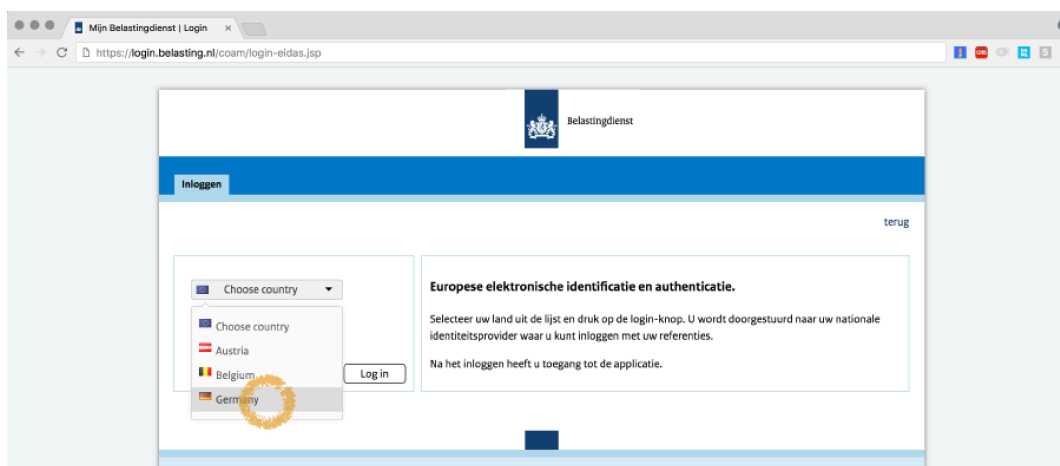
Mijn Belastingdienst | Login ×

https://login.belasting.nl/coam/login-eidas.jsp

Belastingdienst

Inloggen

terug

Choose country

Choose country
Austria
Belgium
Germany

Log in

Europese elektronische identificatie en authenticatie.

Selecteer uw land uit de lijst en druk op de login-knop. U wordt doorgestuurd naar uw nationale identiteitsprovider waar u kunt inloggen met uw referenties.

Na het inloggen heeft u toegang tot de applicatie.